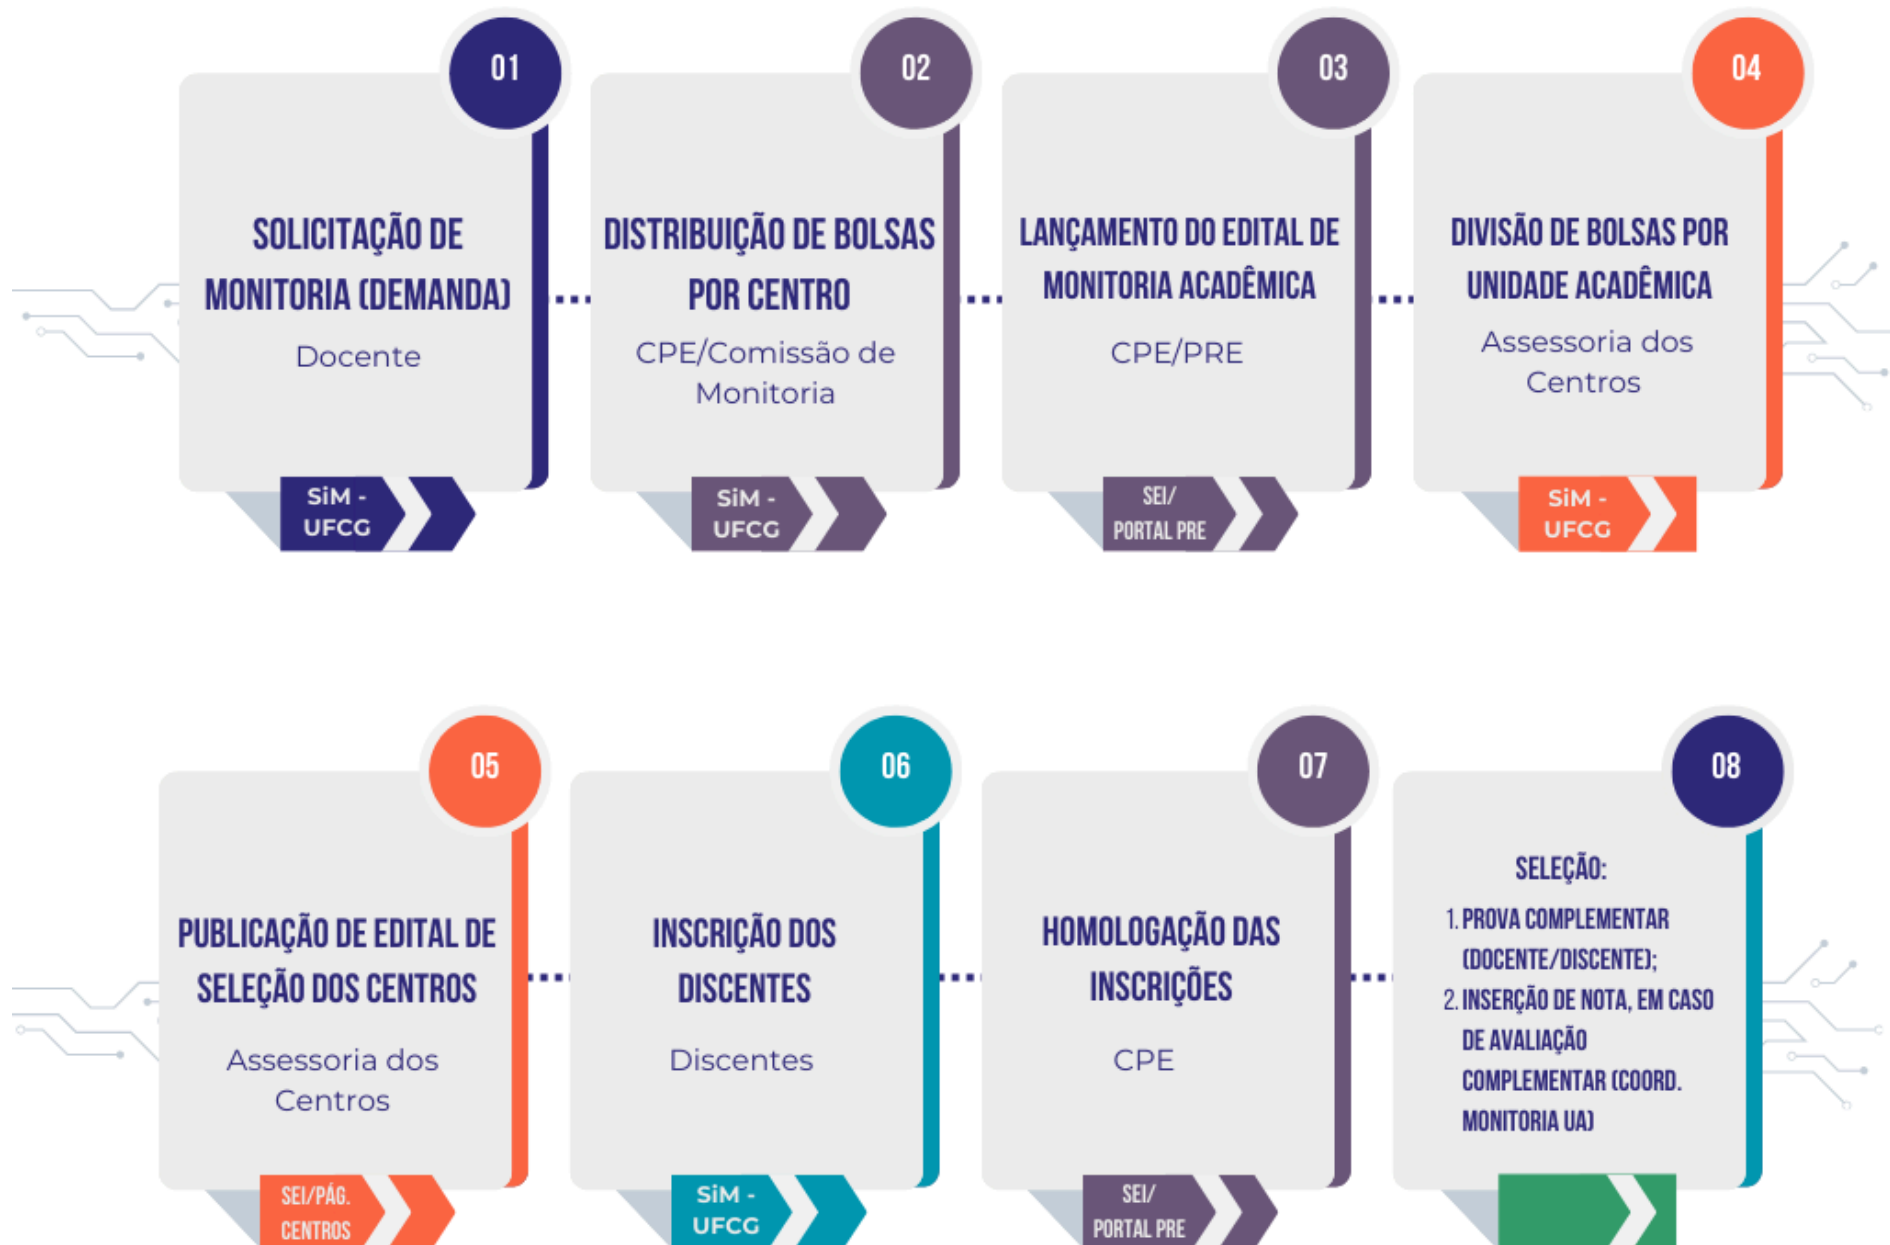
01
SOLICITAÇÃO DE MONITORIA (DEMANDA)
Docente
SiM - UFCG

02
DISTRIBUIÇÃO DE BOLSAS POR CENTRO
CPE/Comissão de Monitoria
SiM - UFCG

03
LANÇAMENTO DO EDITAL DE MONITORIA ACADÊMICA
CPE/PRE
SEI/ PORTAL PRE

04
DIVISÃO DE BOLSAS POR UNIDADE ACADÊMICA
Assessoria dos Centros
SiM - UFCG

05
PUBLICAÇÃO DE EDITAL DE SELEÇÃO DOS CENTROS
Assessoria dos Centros
SEI/PÁG. CENTROS

06
INSCRIÇÃO DOS DISCENTES
Discentes
SiM - UFCG

07
HOMOLOGAÇÃO DAS INSCRIÇÕES
CPE
SEI/ PORTAL PRE

08
SELEÇÃO:
1. PROVA COMPLEMENTAR (DOCENTE/DISCENTE);
2. INSERÇÃO DE NOTA, EM CASO DE AVALIAÇÃO COMPLEMENTAR (COORD. MONITORIA UA)